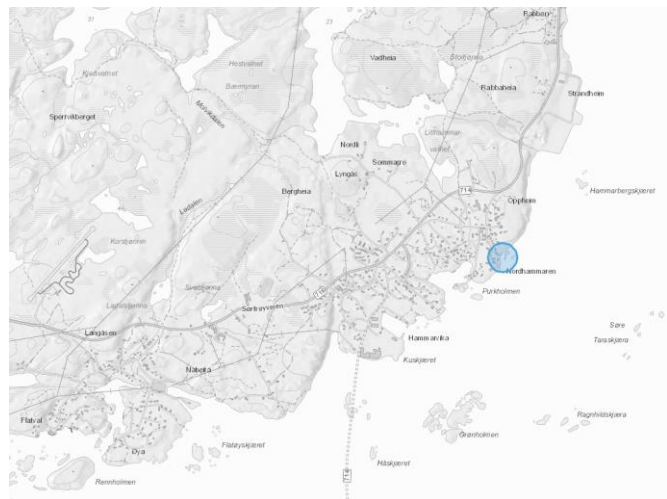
Rabben
Vadheia
Rabbaheia
Strandheim
Kjølvatnet
Sperrvikberget
Nordli
Sommaro
Lyngás
Bergheia
714
Opphelm
Hammarbergskjæret
Nordhammaren
Purkholmen
Sørbyveien
Langtein
Hammarvika
Kuskjæret
Naheia
Søre
Tanskjæra
Ragnhildskjæra
Grønholmen
Flatval
Flatøyskjæret
Øya
Håskjæret
Remholmen
714